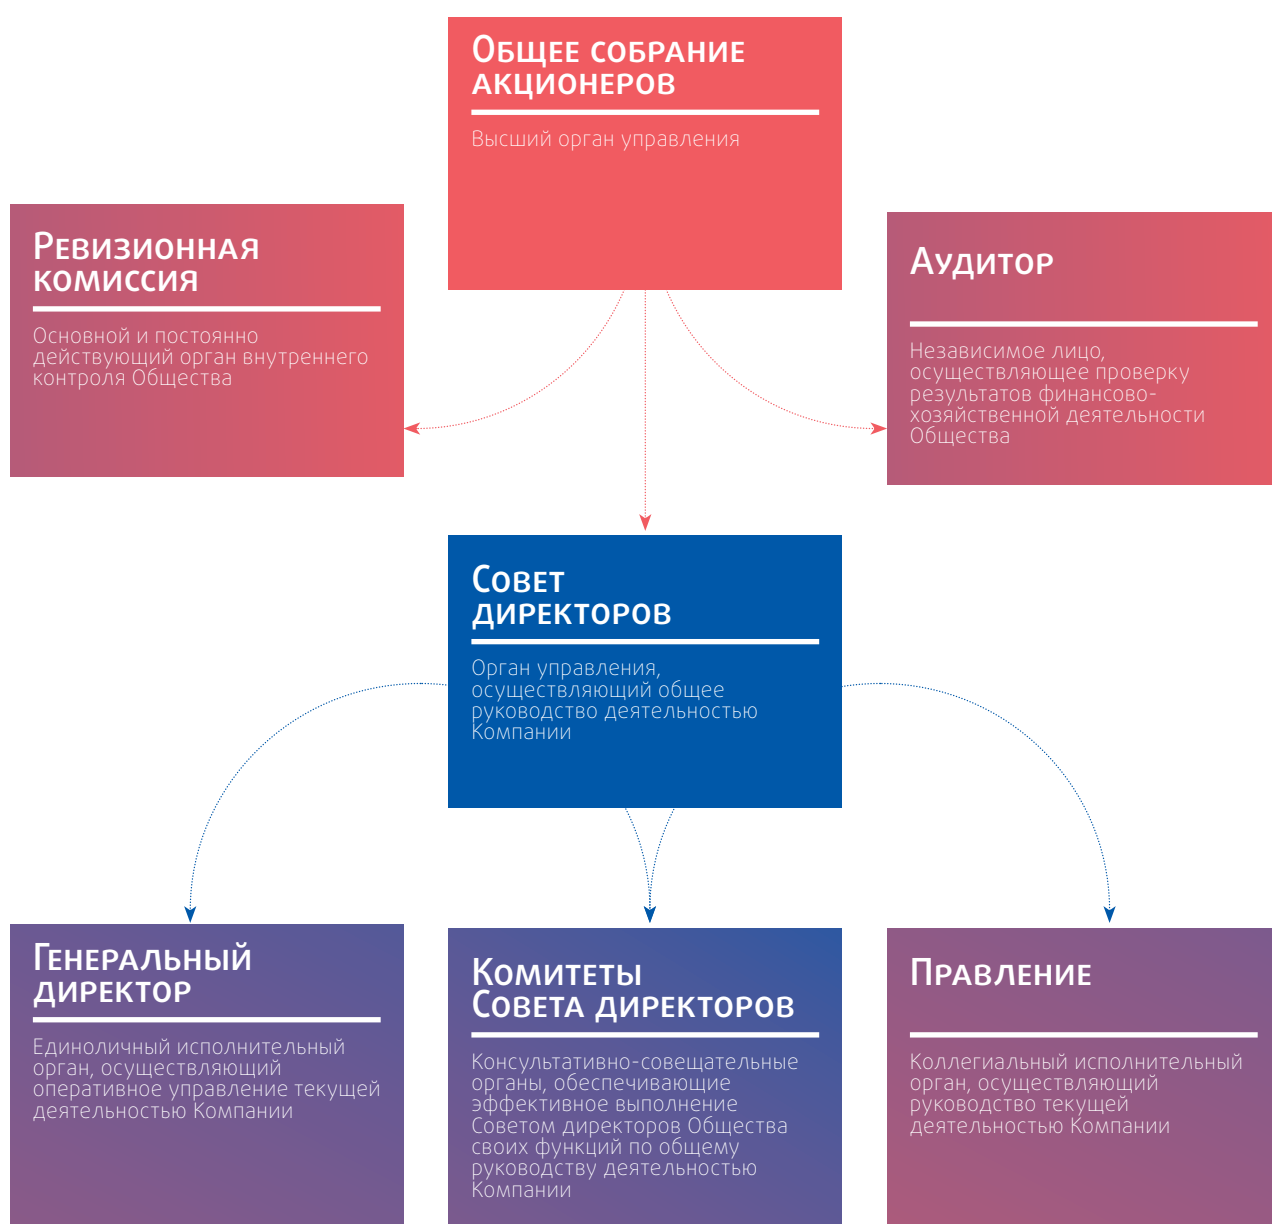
Общее собрание акционеров

Высший орган управления

Ревизионная комиссия

Основной и постоянно действующий орган внутреннего контроля Общества

Аудитор

Независимое лицо, осуществляющее проверку результатов финансово-хозяйственной деятельности Общества

Совет директоров

Орган управления, осуществляющий общее руководство деятельностью Компании

Генеральный директор

Единоличный исполнительный орган, осуществляющий оперативное управление текущей деятельностью Компании

Комитеты Совета директоров

Консультативно-совещательные органы, обеспечивающие эффективное выполнение Советом директоров Общества своих функций по общему руководству деятельностью Компании

Правление

Коллегиальный исполнительный орган, осуществляющий руководство текущей деятельностью Компании